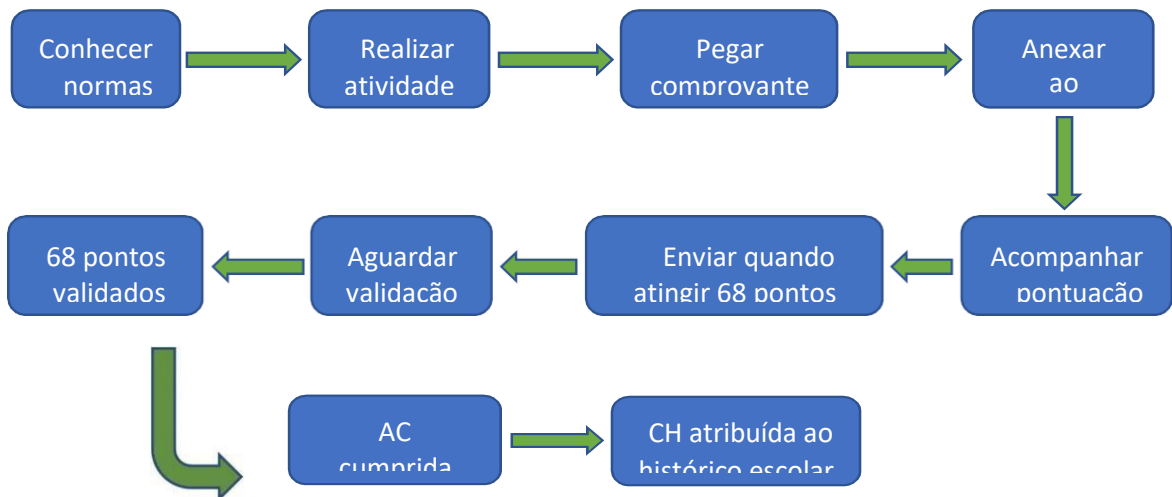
Conhecer normas

Realizar atividade

Pegar comprovante

Anexar ao

Acompanhar pontuação

Enviar quando atingir 68 pontos

Aguardar validação

68 pontos validados

AC cumprida

CH atribuída ao histórico escolar